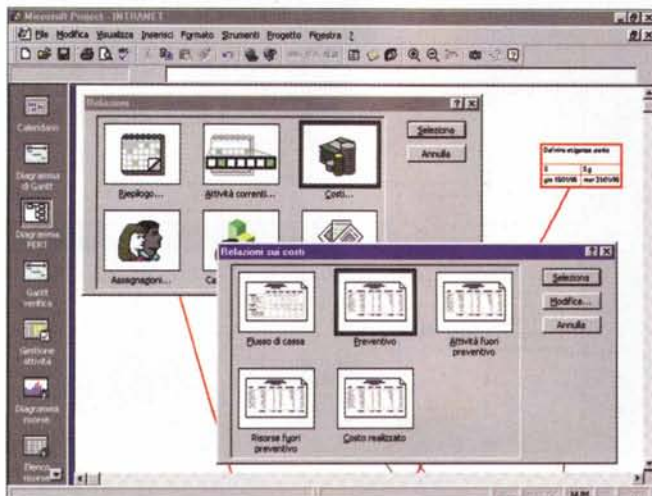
Microsoft Project - INTRANET

File Modifica Visualizza Inserisci Formato Strumenti Progetto Finestra ?

Calendario

Diagramma di Gantt

Diagramma PERT

Gantt verifica

Gestione attività

Diagramma risorse

Elenco risorse

Relazioni

Riepilogo...

Attività correnti...

Costi...

Assegnazioni...

Ca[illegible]

Seleziona

Annulla

Definire esigenze utente

Relazioni sui costi

Flusso di cassa

Preventivo

Attività fuori preventivo

Risorse fuori preventivo

Costo realizzato

Seleziona

Modifica...

Annulla